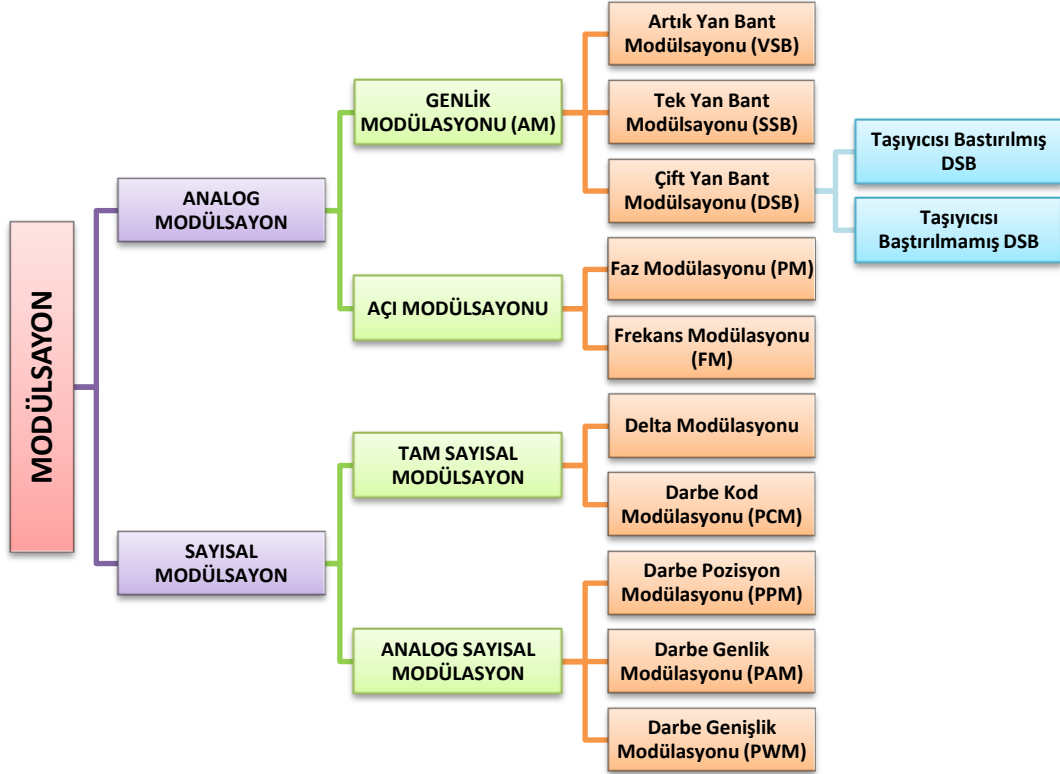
MODÜLSAYON

ANALOG MODÜLSAYON

GENLİK MODÜLASYONU (AM)

Artık Yan Bant Modülsayonu (VSB)

Tek Yan Bant Modülsayonu (SSB)

Çift Yan Bant Modülsayonu (DSB)

Taşıyıcısı Bastırılmış DSB

Taşıyıcısı Baştırılmamış DSB

AÇI MODÜLSAYONU

Faz Modülasyonu (PM)

Frekans Modülasyonu (FM)

SAYISAL MODÜLSAYON

TAM SAYISAL MODÜLSAYON

Delta Modülasyonu

Darbe Kod Modülasyonu (PCM)

ANALOG SAYISAL MODÜLASYON

Darbe Pozisyon Modülasyonu (PPM)

Darbe Genlik Modülasyonu (PAM)

Darbe Genişlik Modülasyonu (PWM)